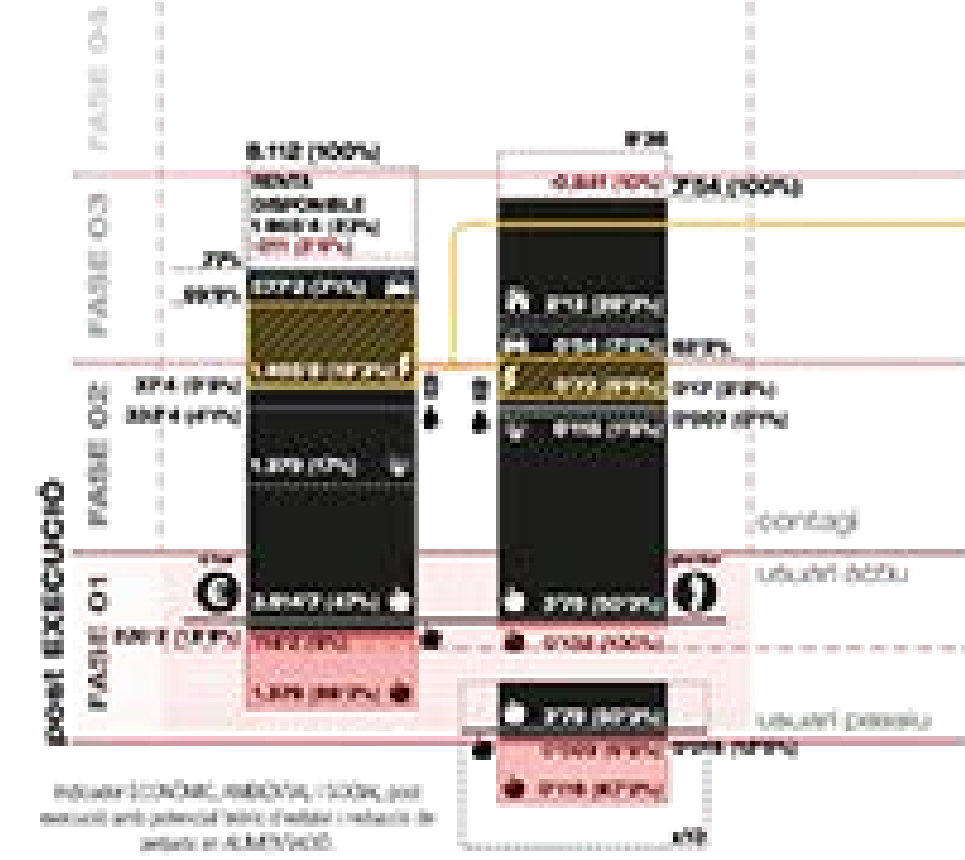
FASE 04

FASE 03

FASE 02

FASE 01

post EXECUCIÓ

8.112 (100%)

RENTA DISPONIBLE

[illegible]

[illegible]

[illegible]

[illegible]

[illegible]

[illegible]

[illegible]

1.878 (17%)

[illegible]

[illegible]

1.876 (80%)

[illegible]

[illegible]

7.134 (100%)

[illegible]

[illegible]

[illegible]

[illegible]

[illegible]

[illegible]

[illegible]

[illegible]

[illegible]

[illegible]

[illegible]

contagi

usuari actiu

usuari passiu

indicador ECONÒMIC, AMBIENTAL i SOCIAL post execució amb potencial teòric d'estalvi i reducció de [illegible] en ALIMENTACIÓ.